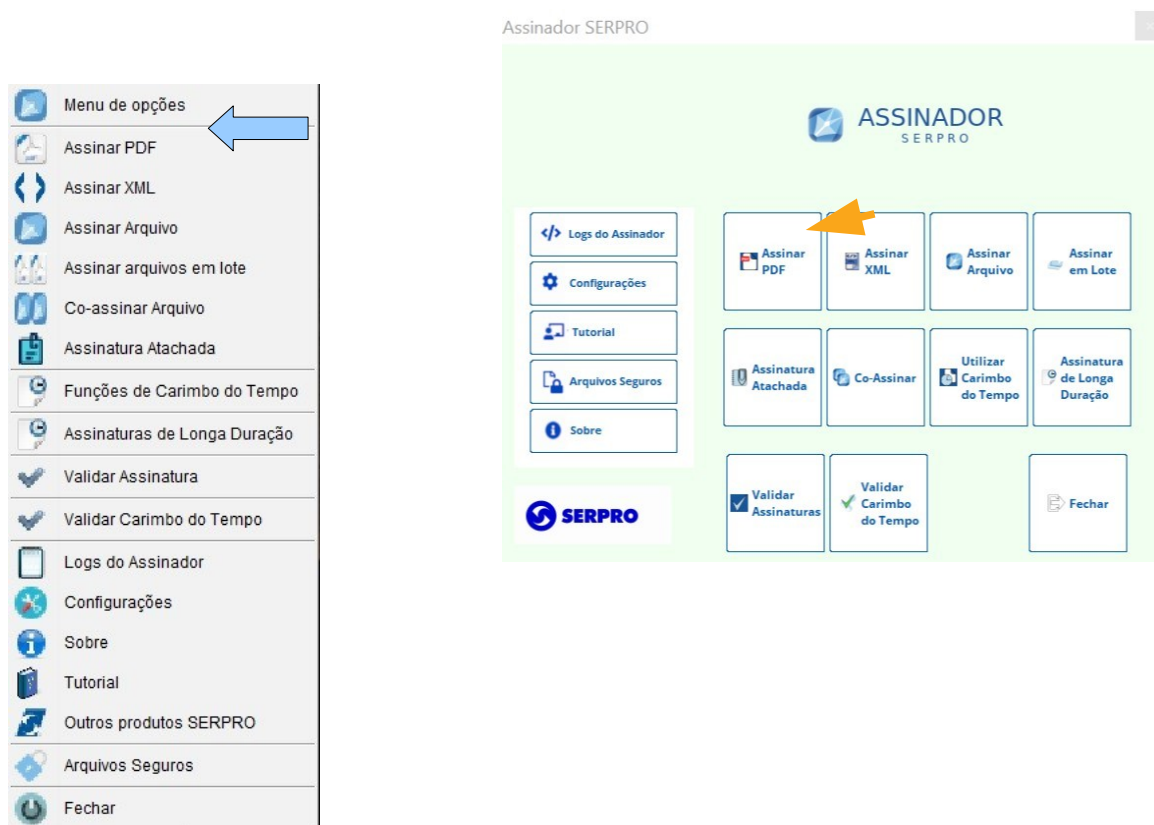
Menu de opções
Assinar PDF
Assinar XML
Assinar Arquivo
Assinar arquivos em lote
Co-assinar Arquivo
Assinatura Atachada
Funções de Carimbo do Tempo
Assinaturas de Longa Duração
Validar Assinatura
Validar Carimbo do Tempo
Logs do Assinador
Configurações
Sobre
Tutorial
Outros produtos SERPRO
Arquivos Seguros
Fechar

Assinador SERPRO

ASSINADOR
SERPRO

Logs do Assinador
Configurações
Tutorial
Arquivos Seguros
Sobre

SERPRO

Assinar PDF
Assinar XML
Assinar Arquivo
Assinar em Lote
Assinatura Atachada
Co-Assinar
Utilizar Carimbo do Tempo
Assinatura de Longa Duração
Validar Assinaturas
Validar Carimbo do Tempo
Fechar